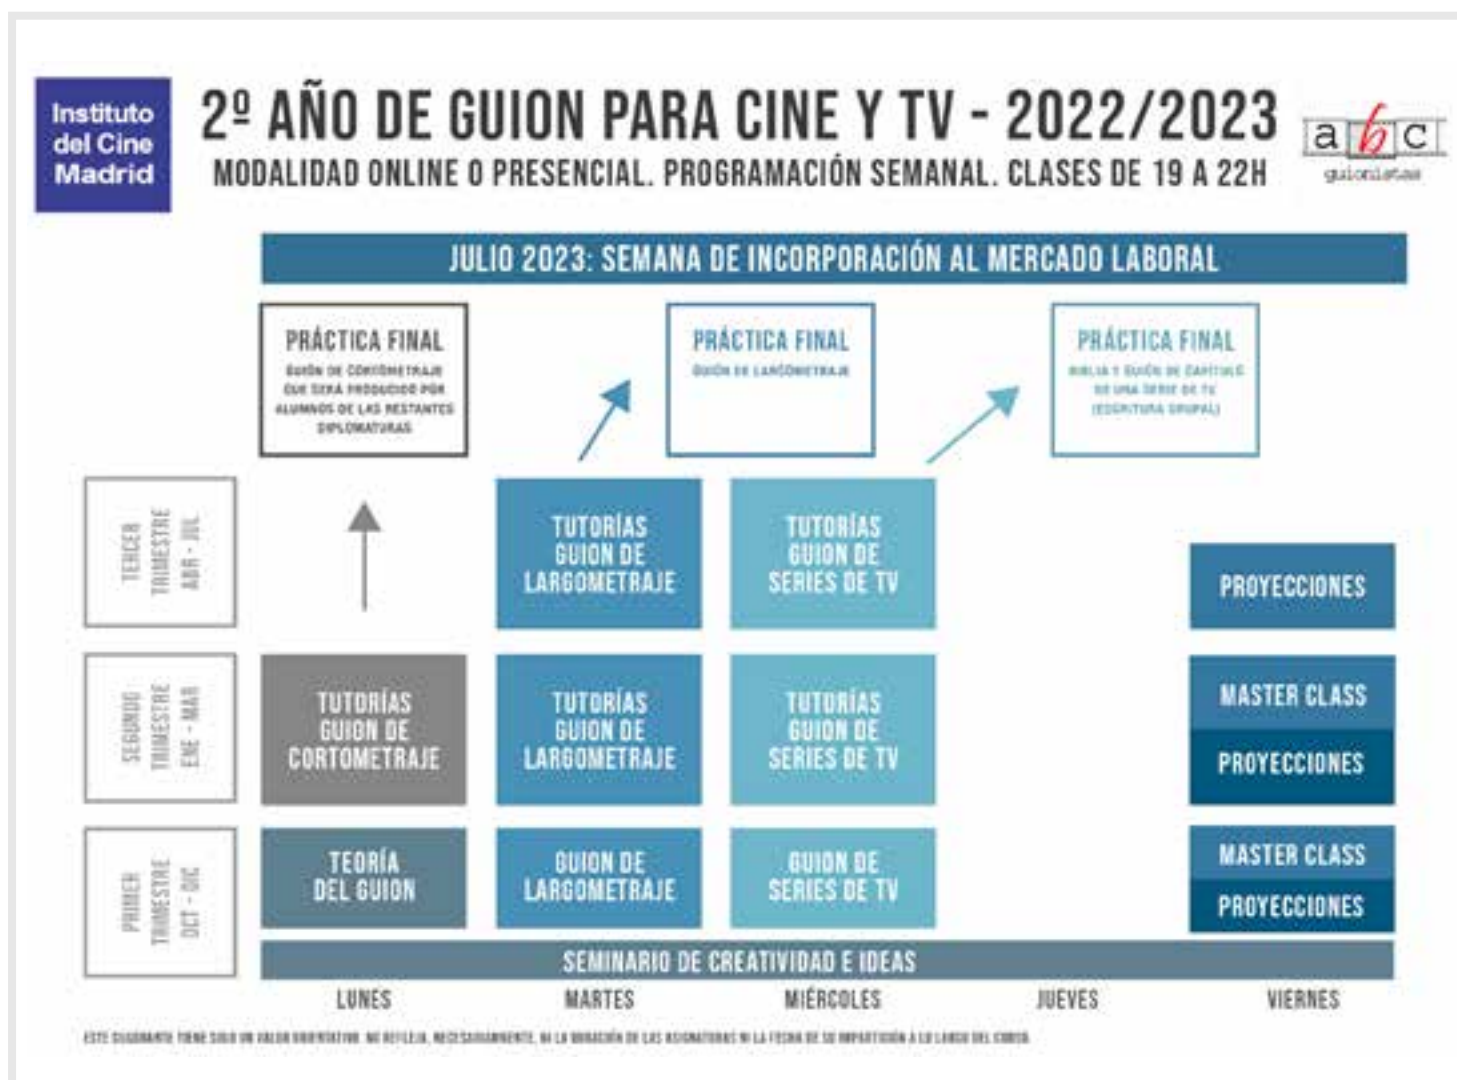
Instituto del Cine Madrid

2º AÑO DE GUION PARA CINE Y TV - 2022/2023

MODALIDAD ONLINE O PRESENCIAL. PROGRAMACIÓN SEMANAL. CLASES DE 19 A 22H

abc guionistas

JULIO 2023: SEMANA DE INCORPORACIÓN AL MERCADO LABORAL

PRÁCTICA FINAL
GUIÓN DE CORTOMETRAJE QUE SERÁ PRODUCIDO POR ALUMNOS DE LAS RESTANTES DIPLOMATURAS

PRÁCTICA FINAL
GUIÓN DE LARGOMETRAJE

PRÁCTICA FINAL
BIBLIA Y GUIÓN DE CAPÍTULO DE UNA SERIE DE TV (ESCRITURA GRUPAL)

TERCER TRIMESTRE ABR - JUL

TUTORÍAS GUION DE LARGOMETRAJE

TUTORÍAS GUION DE SERIES DE TV

PROYECCIONES

SEGUNDO TRIMESTRE ENE - MAR

TUTORÍAS GUION DE CORTOMETRAJE

TUTORÍAS GUION DE LARGOMETRAJE

TUTORÍAS GUION DE SERIES DE TV

MASTER CLASS

PROYECCIONES

PRIMER TRIMESTRE OCT - DIC

TEORÍA DEL GUION

GUION DE LARGOMETRAJE

GUION DE SERIES DE TV

MASTER CLASS

PROYECCIONES

SEMINARIO DE CREATIVIDAD E IDEAS

LUNES | MARTES | MIÉRCOLES | JUEVES | VIERNES

ESTE DIAGRAMA TIENE SOLO UN VALOR ORIENTATIVO. NO REFLEJA, NECESARIAMENTE, NI LA DURACIÓN DE LAS ASIGNATURAS NI LA FECHA DE SU IMPARTICIÓN A LO LARGO DEL CURSO.